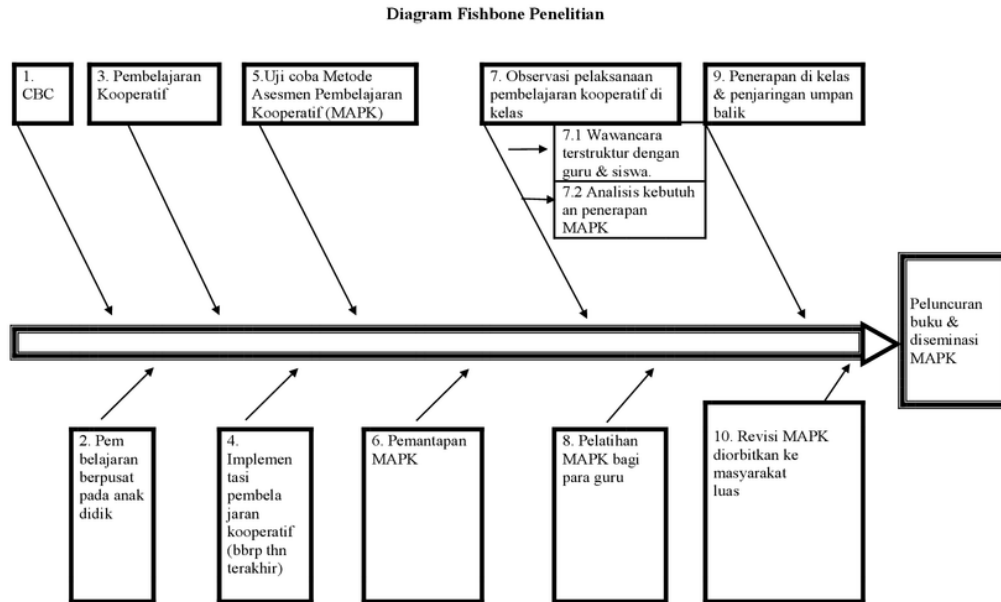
Diagram Fishbone Penelitian

1. CBC

3. Pembelajaran Kooperatif

5.Uji coba Metode Asesmen Pembelajaran Kooperatif (MAPK)

7. Observasi pelaksanaan pembelajaran kooperatif di kelas

7.1 Wawancara terstruktur dengan guru & siswa.

7.2 Analisis kebutuhan penerapan MAPK

9. Penerapan di kelas & penjaringan umpan balik

Peluncuran buku & diseminasi MAPK

2. Pembelajaran berpusat pada anak didik

4. Implementasi pembelajaran kooperatif (bbrp thn terakhir)

6. Pemantapan MAPK

8. Pelatihan MAPK bagi para guru

10. Revisi MAPK diorbitkan ke masyarakat luas